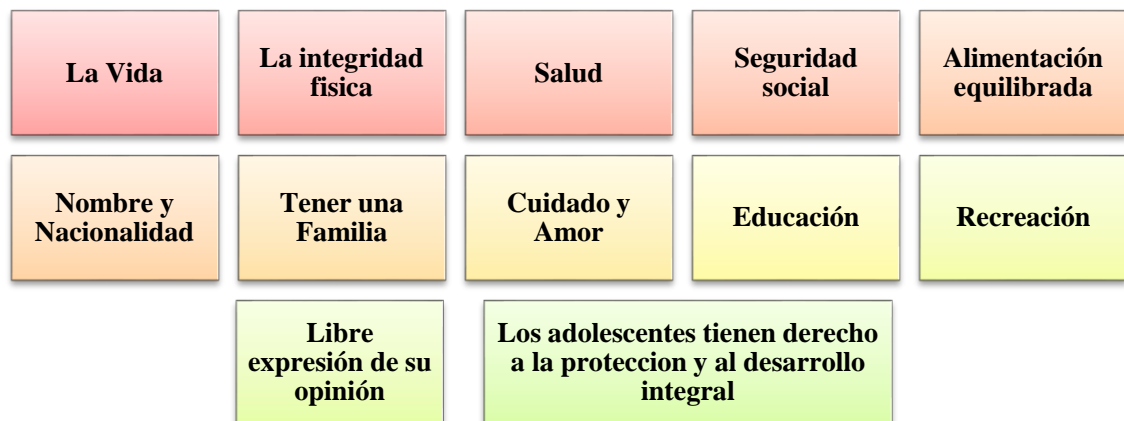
La Vida

La integridad fisica

Salud

Seguridad social

Alimentación equilibrada

Nombre y Nacionalidad

Tener una Familia

Cuidado y Amor

Educación

Recreación

Libre expresión de su opinión

Los adolescentes tienen derecho a la proteccion y al desarrollo integral